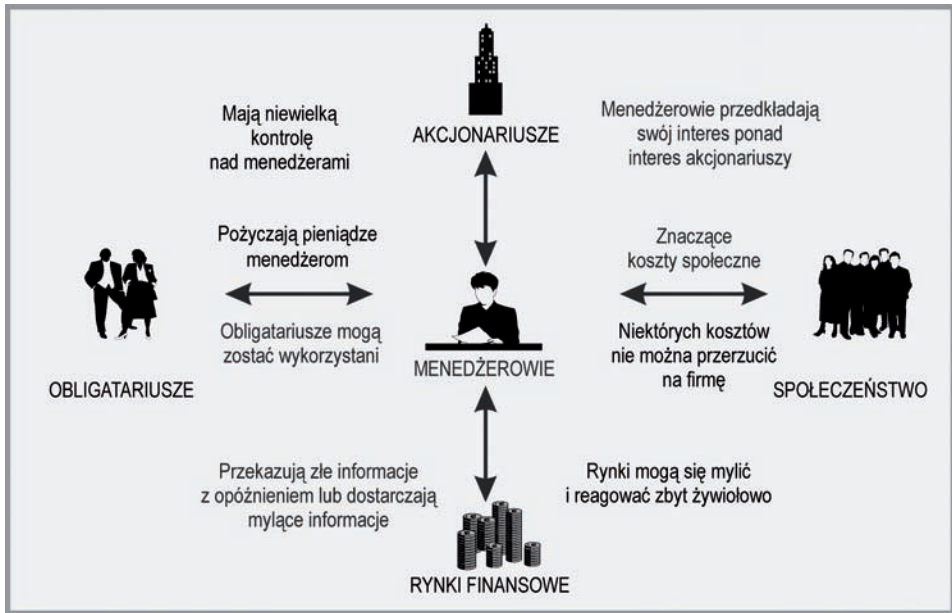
Mają niewielką kontrolę nad menedżerami

AKCJONARIUSZE

Menedżerowie przedkładają swój interes ponad interes akcjonariuszy

Pożyczają pieniądze menedżerom

Obligatariusze mogą zostać wykorzystani

Znaczące koszty społeczne

Niektórych kosztów nie można przerzucić na firmę

OBLIGATARIUSZE

MENEDŻEROWIE

SPOŁECZEŃSTWO

Przekazują złe informacje z opóźnieniem lub dostarczają mylące informacje

Rynki mogą się mylić i reagować zbyt żywiołowo

RYNKI FINANSOWE